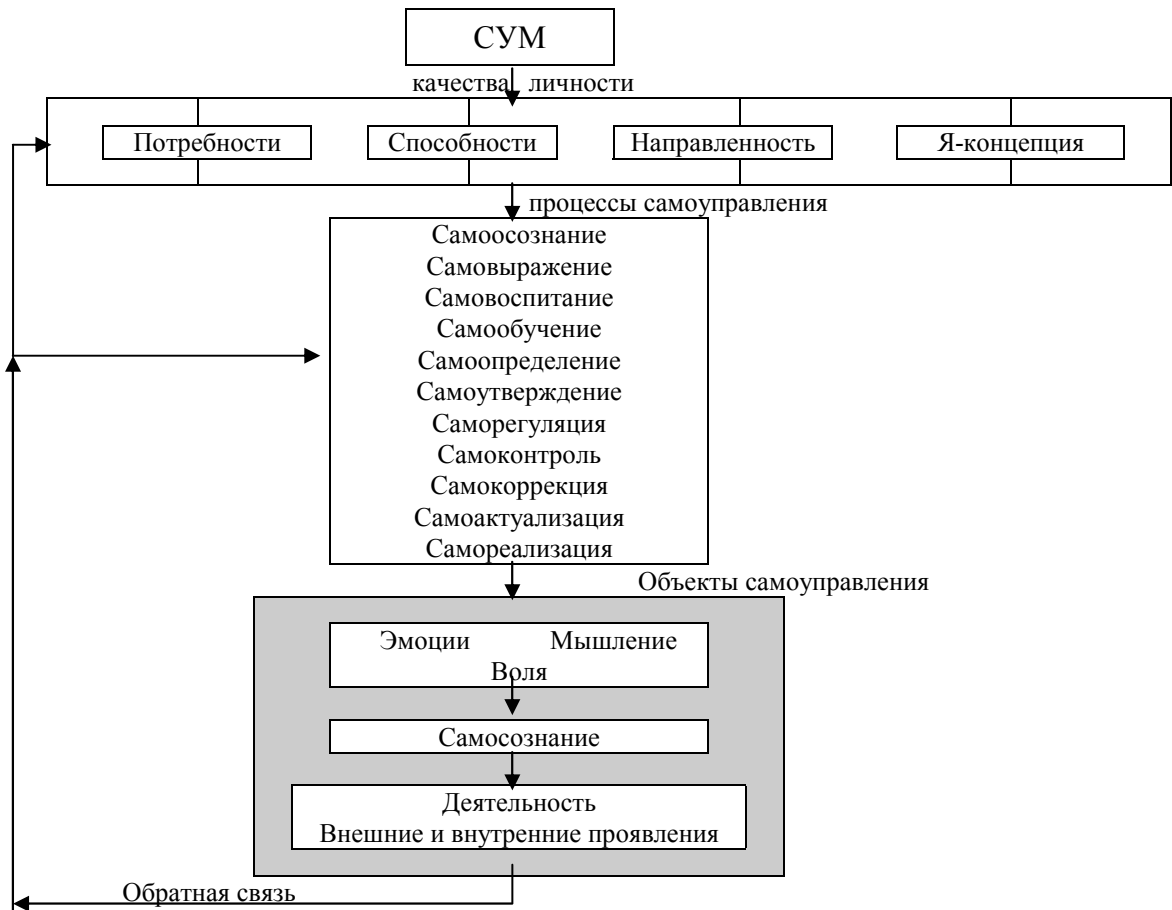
СУМ

качества личности

Потребности

Способности

Направленность

Я-концепция

процессы самоуправления

Самоосознание
Самовыражение
Самовоспитание
Самообучение
Самоопределение
Самоутверждение
Саморегуляция
Самоконтроль
Самокоррекция
Самоактуализация
Самореализация

Объекты самоуправления

Эмоции Мышление
Воля

Самосознание

Деятельность
Внешние и внутренние проявления

Обратная связь